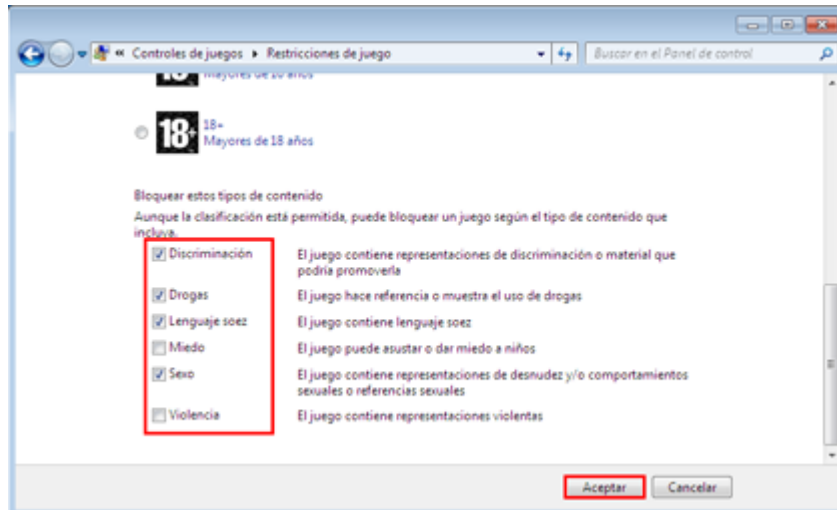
« Controles de juegos ▸ Restricciones de juego

Buscar en el Panel de control

Mayores de 16 años

18+

18+
Mayores de 18 años

Bloquear estos tipos de contenido
Aunque la clasificación está permitida, puede bloquear un juego según el tipo de contenido que incluya.

| | |
|---|---|
| Discriminación | El juego contiene representaciones de discriminación o material que podría promoverla |
| Drogas | El juego hace referencia o muestra el uso de drogas |
| Lenguaje soez | El juego contiene lenguaje soez |
| Miedo | El juego puede asustar o dar miedo a niños |
| Sexo | El juego contiene representaciones de desnudez y/o comportamientos sexuales o referencias sexuales |
| Violencia | El juego contiene representaciones violentas |

Aceptar Cancelar